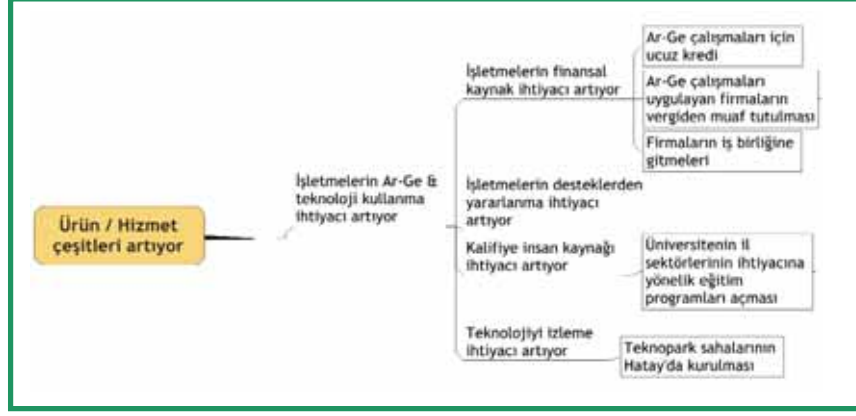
Ürün / Hizmet çeşitleri artıyor

İşletmelerin Ar-Ge & teknoloji kullanma ihtiyacı artıyor

İşletmelerin finansal kaynak ihtiyacı artıyor

Ar-Ge çalışmaları için ucuz kredi

Ar-Ge çalışmaları uygulayan firmaların vergiden muaf tutulması

Firmaların iş birliğine gitmeleri

İşletmelerin desteklerden yararlanma ihtiyacı artıyor

Kalifiye insan kaynağı ihtiyacı artıyor

Üniversitenin il sektörlerinin ihtiyacına yönelik eğitim programları açması

Teknolojiyi izleme ihtiyacı artıyor

Teknopark sahalarının Hatay'da kurulması